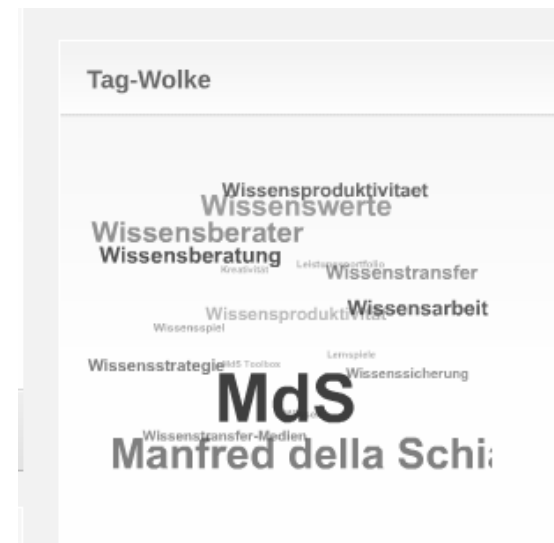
Tag-Wolke

Wissensproduktivitaet
Wissenswerte
Wissensberater
Wissensberatung
Kreativität
Leistungsportfolio
Wissenstransfer
Wissensproduktivität
Wissensarbeit
Wissensspiel
Wissensstrategie
MdS Toolbox
Lernspiele
Wissenssicherung
MdS
Wissenstransfer-Medien
Manfred della Schi